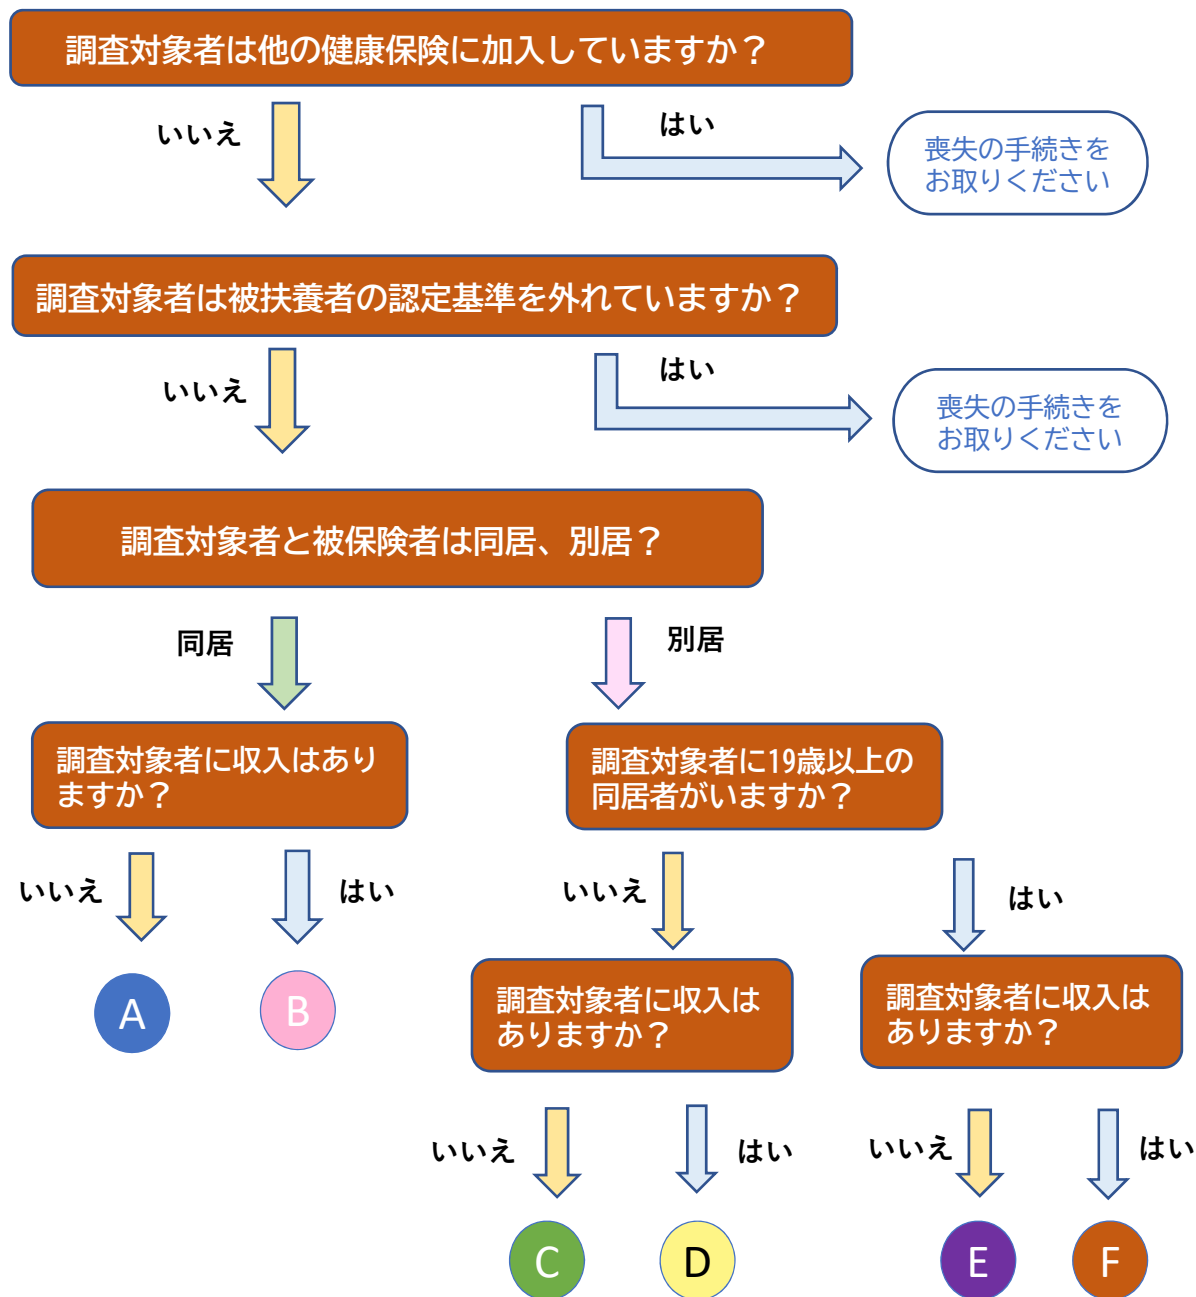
調査対象者は他の健康保険に加入していますか？

いいえ

はい

喪失の手続きをお取りください

調査対象者は被扶養者の認定基準を外れていますか？

いいえ

はい

喪失の手続きをお取りください

調査対象者と被保険者は同居、別居？

同居

別居

調査対象者に収入はありますか？

調査対象者に19歳以上の同居者がいますか？

いいえ

はい

いいえ

はい

A

B

調査対象者に収入はありますか？

調査対象者に収入はありますか？

いいえ

はい

いいえ

はい

C

D

E

F